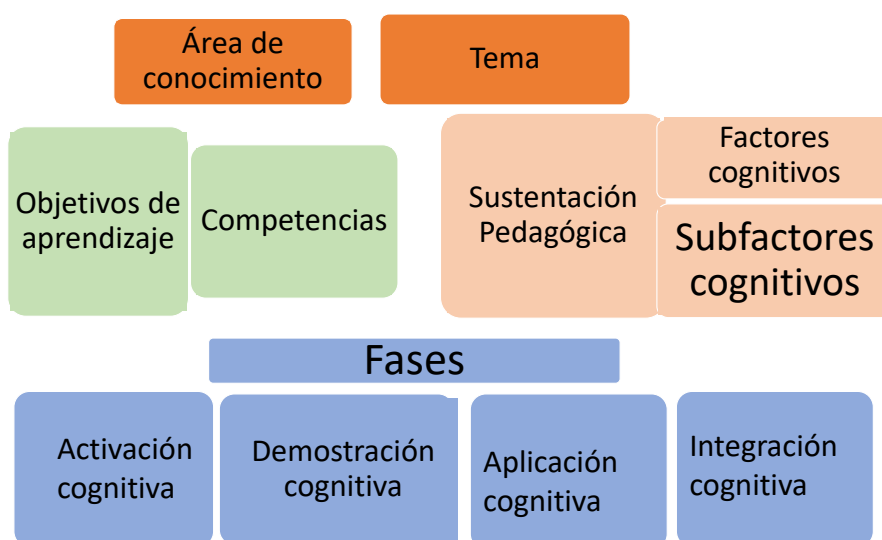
Área de conocimiento

Tema

Objetivos de aprendizaje

Competencias

Sustentación Pedagógica

Factores cognitivos

Subfactores cognitivos

Fases

Activación cognitiva

Demostración cognitiva

Aplicación cognitiva

Integración cognitiva